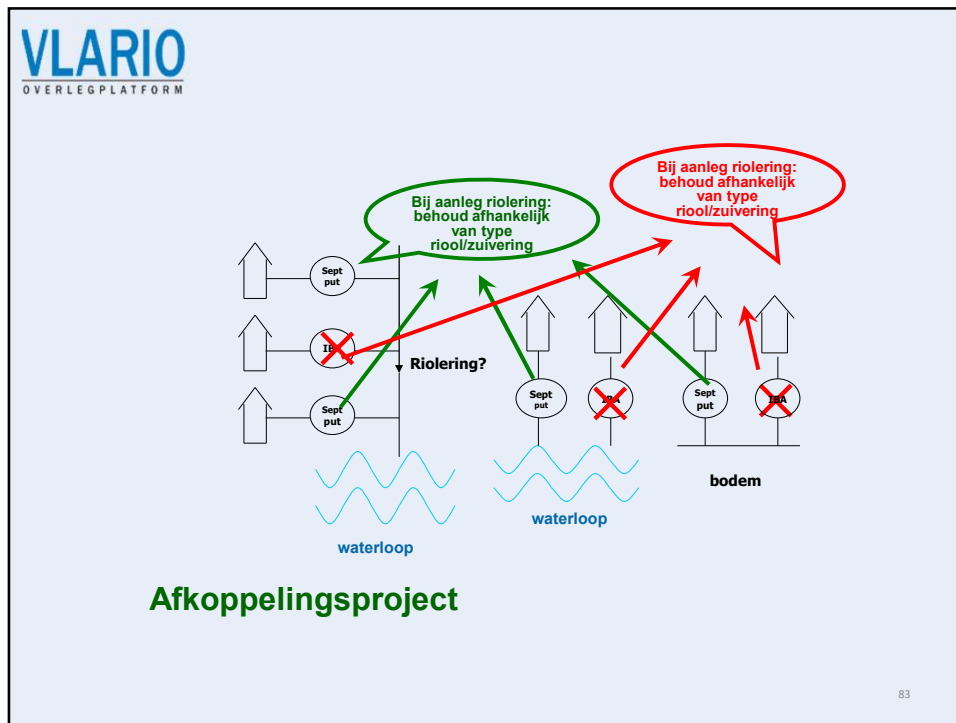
VLARIO
OVERLEGPLATFORM

Bij aanleg riolering: behoud afhankelijk van type riool/zuivering

Bij aanleg riolering: behoud afhankelijk van type riool/zuivering

Sept put

IBA

Sept put

Riolering?

Sept put

IBA

Sept put

IBA

bodem

waterloop

waterloop

Afkoppelingsproject

83